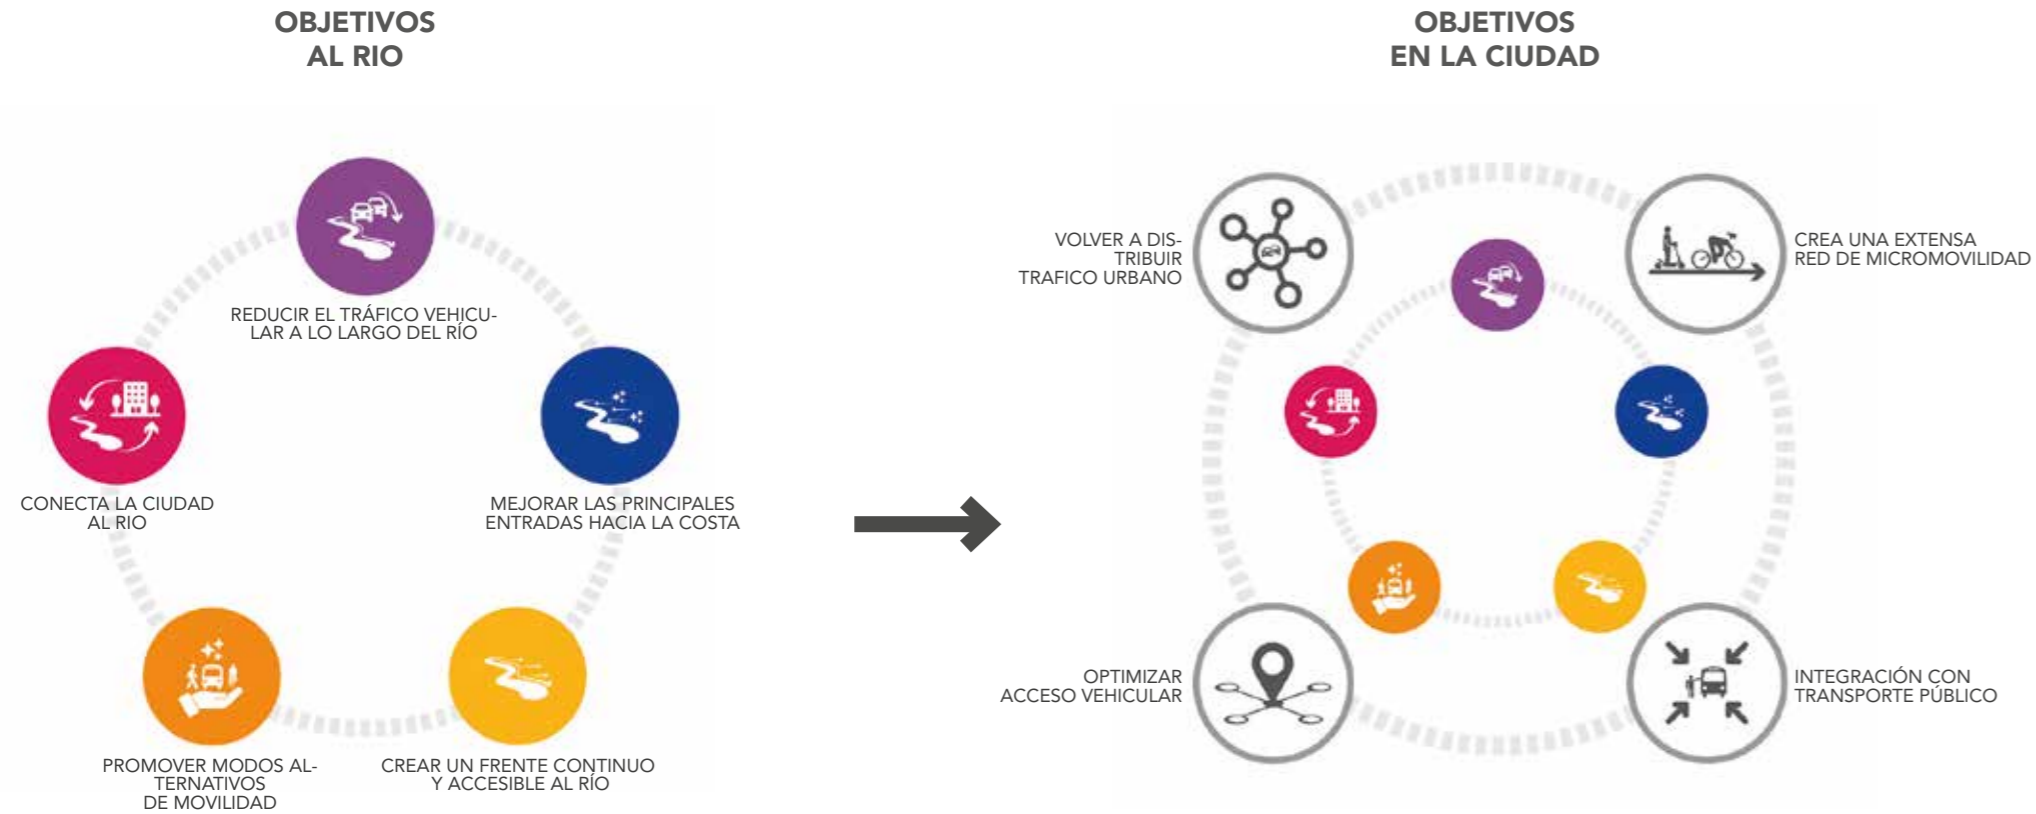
OBJETIVOS AL RIO

REDUCIR EL TRÁFICO VEHICULAR A LO LARGO DEL RÍO

CONECTA LA CIUDAD AL RIO

MEJORAR LAS PRINCIPALES ENTRADAS HACIA LA COSTA

PROMOVER MODOS ALTERNATIVOS DE MOVILIDAD

CREAR UN FRENTE CONTINUO Y ACCESIBLE AL RÍO

OBJETIVOS EN LA CIUDAD

VOLVER A DISTRIBUIR TRAFICO URBANO

CREA UNA EXTENSA RED DE MICROMOVILIDAD

OPTIMIZAR ACCESO VEHICULAR

INTEGRACIÓN CON TRANSPORTE PÚBLICO